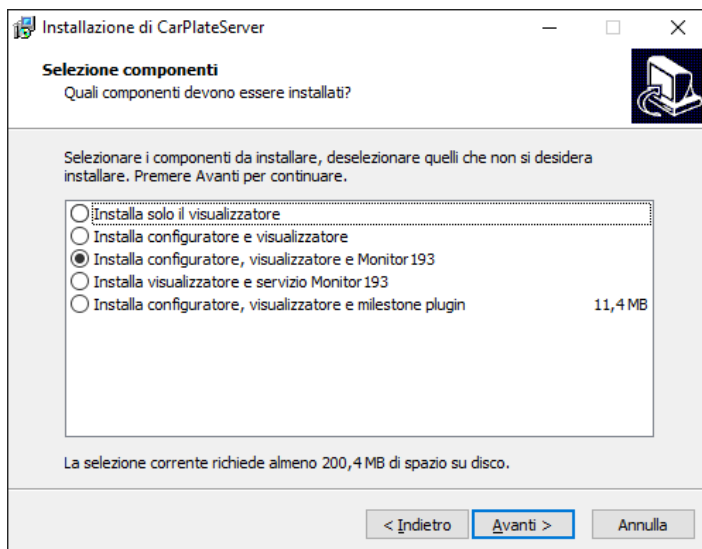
Installazione di CarPlateServer

Selezione componenti
Quali componenti devono essere installati?

Selezionare i componenti da installare, deselezionare quelli che non si desidera installare. Premere Avanti per continuare.

Installa solo il visualizzatore
Installa configuratore e visualizzatore
Installa configuratore, visualizzatore e Monitor193
Installa visualizzatore e servizio Monitor193
Installa configuratore, visualizzatore e milestone plugin 11,4 MB

La selezione corrente richiede almeno 200,4 MB di spazio su disco.

< Indietro
Avanti >
Annulla